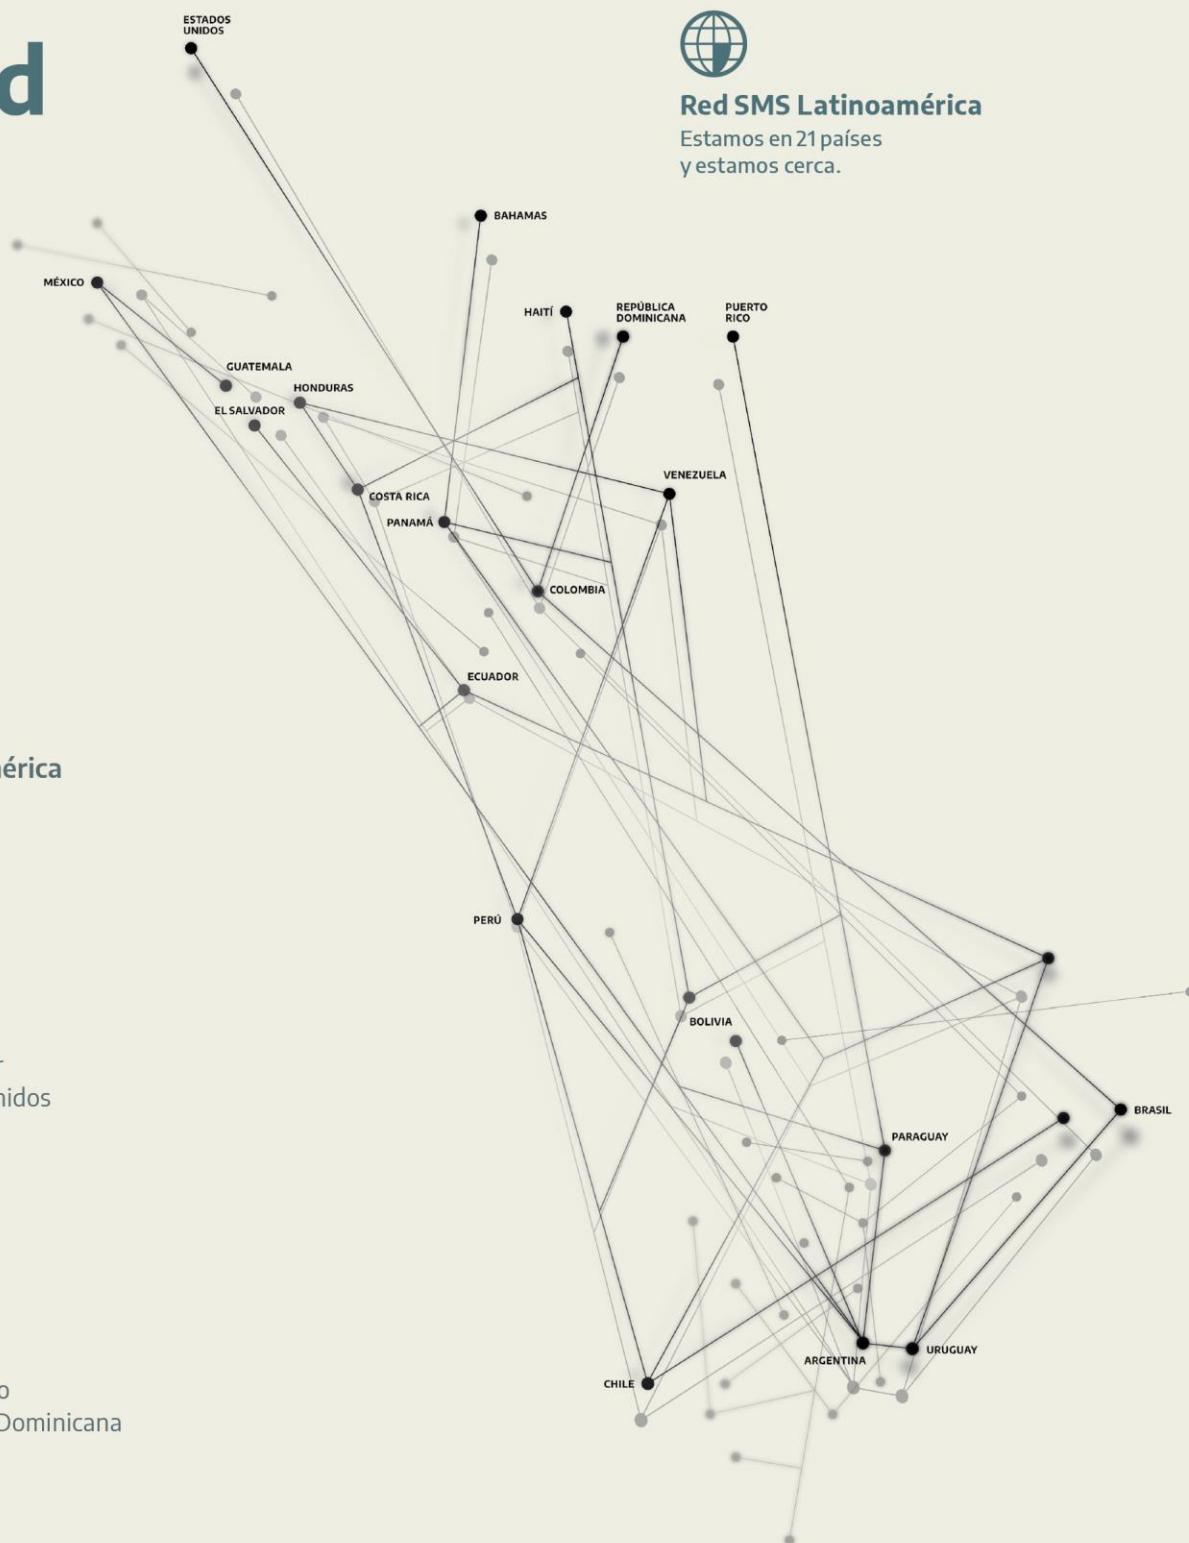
d

érica

nidos

o
Dominicana

Red SMS Latinoamérica
Estamos en 21 países
y estamos cerca.

ESTADOS UNIDOS
BAHAMAS
MÉXICO
HAITÍ
REPÚBLICA DOMINICANA
PUERTO RICO
GUATEMALA
HONDURAS
EL SALVADOR
VENEZUELA
COSTA RICA
PANAMÁ
COLOMBIA
ECUADOR
PERÚ
BOLIVIA
BRASIL
PARAGUAY
ARGENTINA
URUGUAY
CHILE